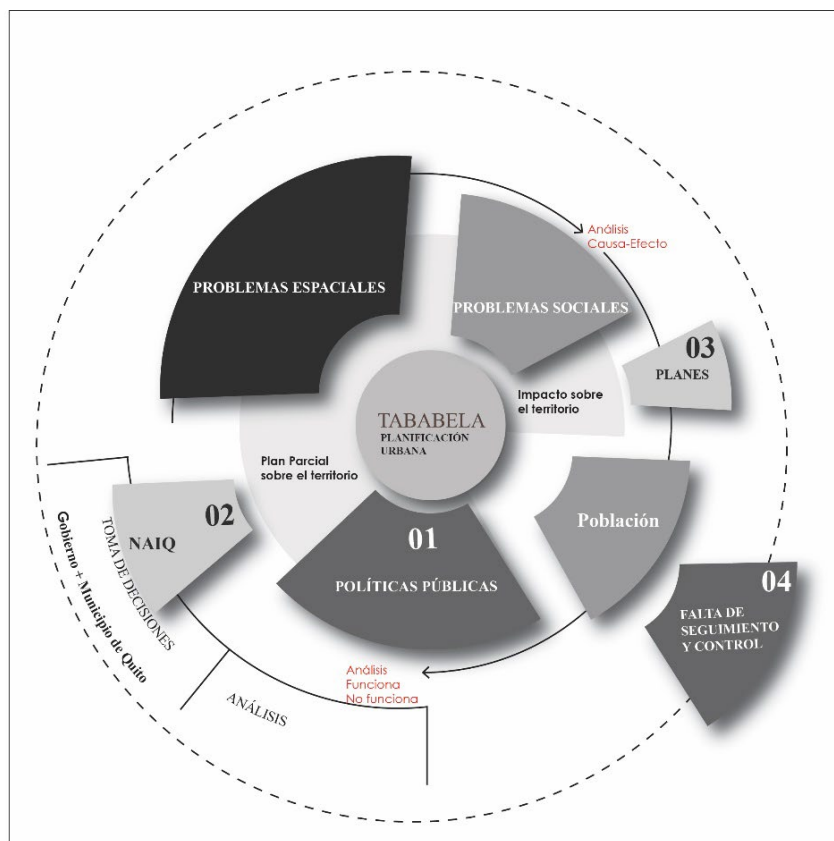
Análisis
Causa-Efecto

PROBLEMAS ESPACIALES

PROBLEMAS SOCIALES

03
PLANES

Impacto sobre el territorio

TABABELA
PLANIFICACIÓN URBANA

Plan Parcial sobre el territorio

02
NAIQ

TOMA DE DECISIONES

Gobierno + Municipio de Quito

01
POLÍTICAS PÚBLICAS

Población

04
FALTA DE SEGUIMIENTO Y CONTROL

Análisis
Funciona
No funciona

ANÁLISIS